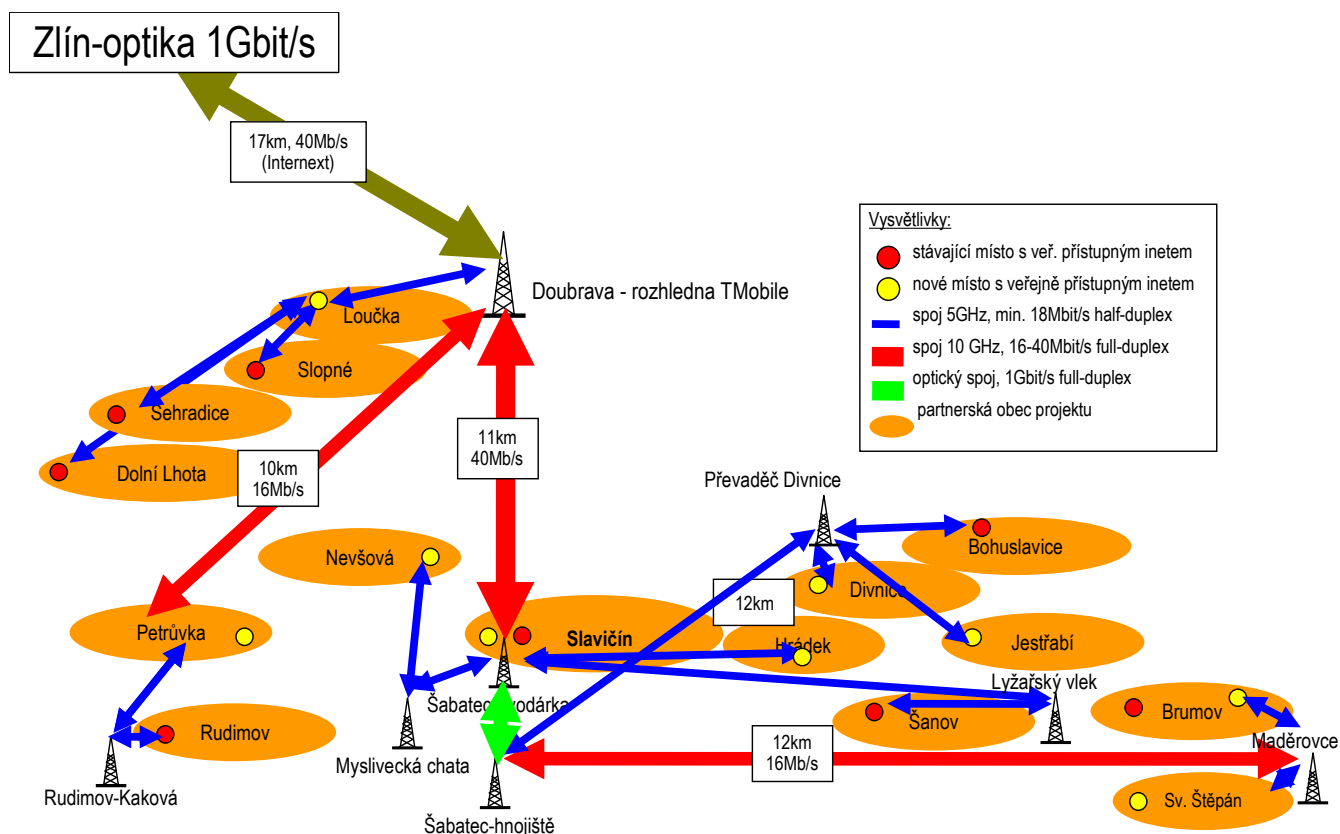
Zlín-optika 1Gbit/s

17km, 40Mb/s
(Internext)

Vysvětlivky:
stávající místo s veř. přístupným inetem
nové místo s veřejně přístupným inetem
spoj 5GHz, min. 18Mbit/s half-duplex
spoj 10 GHz, 16-40Mbit/s full-duplex
optický spoj, 1Gbit/s full-duplex
partnerská obec projektu

Doubrava - rozhledna TMobile

Loučka
Slopné
Sehradice
Dolní Lhota

10km
16Mb/s

11km
40Mb/s

Převaděč Divnice
Bohuslavice
Divnice
Nevšová
12km
Petrůvka
Slavičín
Hrádek
Jestřabí
Lyžařský vlek
Šabatec-vodárka
Rudimov
Šanov
Brumov
Maděrovce
Rudimov-Kaková
Myslivecká chata
12km
16Mb/s
Sv. Štěpán
Šabatec-hnojiště